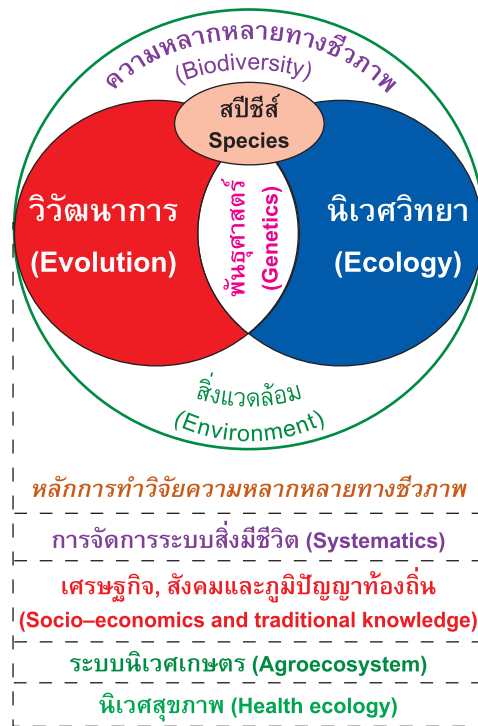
ความหลากหลายทางชีวภาพ
(Biodiversity)

สปีชีส์
Species

วิวัฒนาการ
(Evolution)

พันธุศาสตร์
(Genetics)

นิเวศวิทยา
(Ecology)

สิ่งแวดล้อม
(Environment)

หลักการทำวิจัยความหลากหลายทางชีวภาพ

การจัดการระบบสิ่งมีชีวิต (Systematics)

เศรษฐกิจ, สังคมและภูมิปัญญาท้องถิ่น
(Socio–economics and traditional knowledge)

ระบบนิเวศเกษตร (Agroecosystem)

นิเวศสุขภาพ (Health ecology)